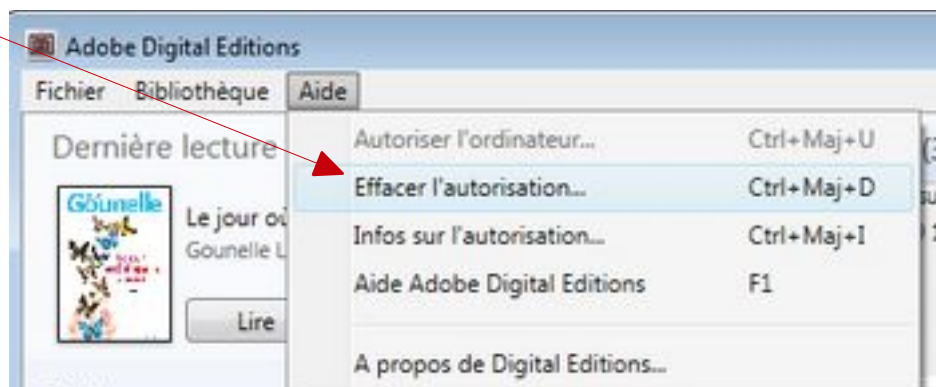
Adobe Digital Editions

Fichier Bibliothèque Aide

Dernière lecture

Gounelle

Le jour où

Gounelle L

Lire

Autoriser l'ordinateur... Ctrl+Maj+U

Effacer l'autorisation... Ctrl+Maj+D

Infos sur l'autorisation... Ctrl+Maj+I

Aide Adobe Digital Editions F1

A propos de Digital Editions...